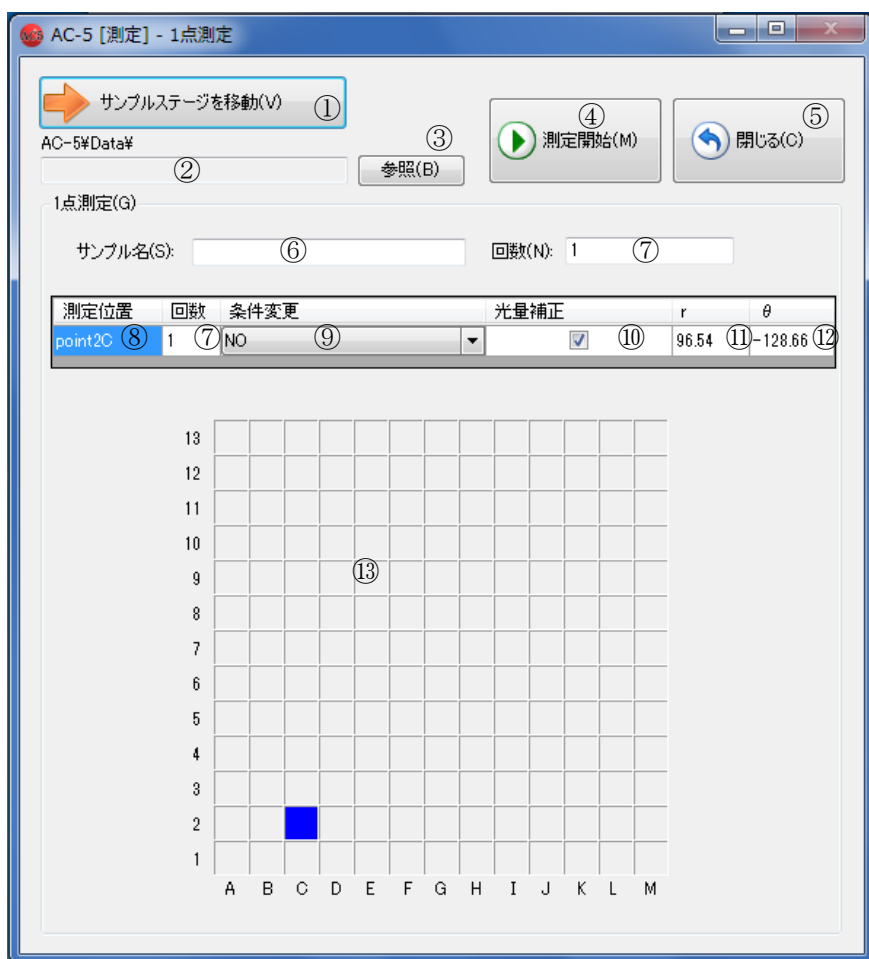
AC-5 [測定] - 1点測定

サンプルステージを移動(V) ①

AC-5¥Data¥

②

③ 参照(B)

④ 測定開始(M)

⑤ 閉じる(C)

1点測定(G)

サンプル名(S): ⑥

回数(N): 1 ⑦

| 測定位置 | 回数 | 条件変更 | 光量補正 | r | θ |
|---|---|---|---|---|---|
| point2C ⑧ | 1 ⑦ | NO ⑨ | ⑩ | 96.54 ⑪ | -128.66 ⑫ |

13
12
11
10
9
8
7
6
5
4
3
2
1

⑬

A B C D E F G H I J K L M